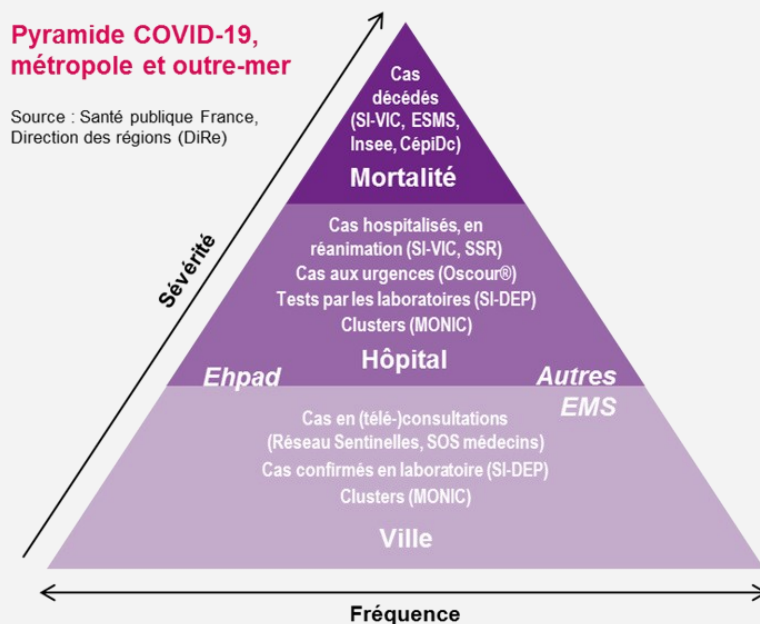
Pyramide COVID-19, métropole et outre-mer

Source : Santé publique France, Direction des régions (DiRe)

Sévérité

Cas décédés (SI-VIC, ESMS, Insee, CépiDc)

Mortalité

Cas hospitalisés, en réanimation (SI-VIC, SSR)
Cas aux urgences (Oscour®)
Tests par les laboratoires (SI-DEP)
Clusters (MONIC)

Hôpital

Ehpad

Autres EMS

Cas en (télé-)consultations (Réseau Sentinelles, SOS médecins)
Cas confirmés en laboratoire (SI-DEP)
Clusters (MONIC)

Ville

Fréquence